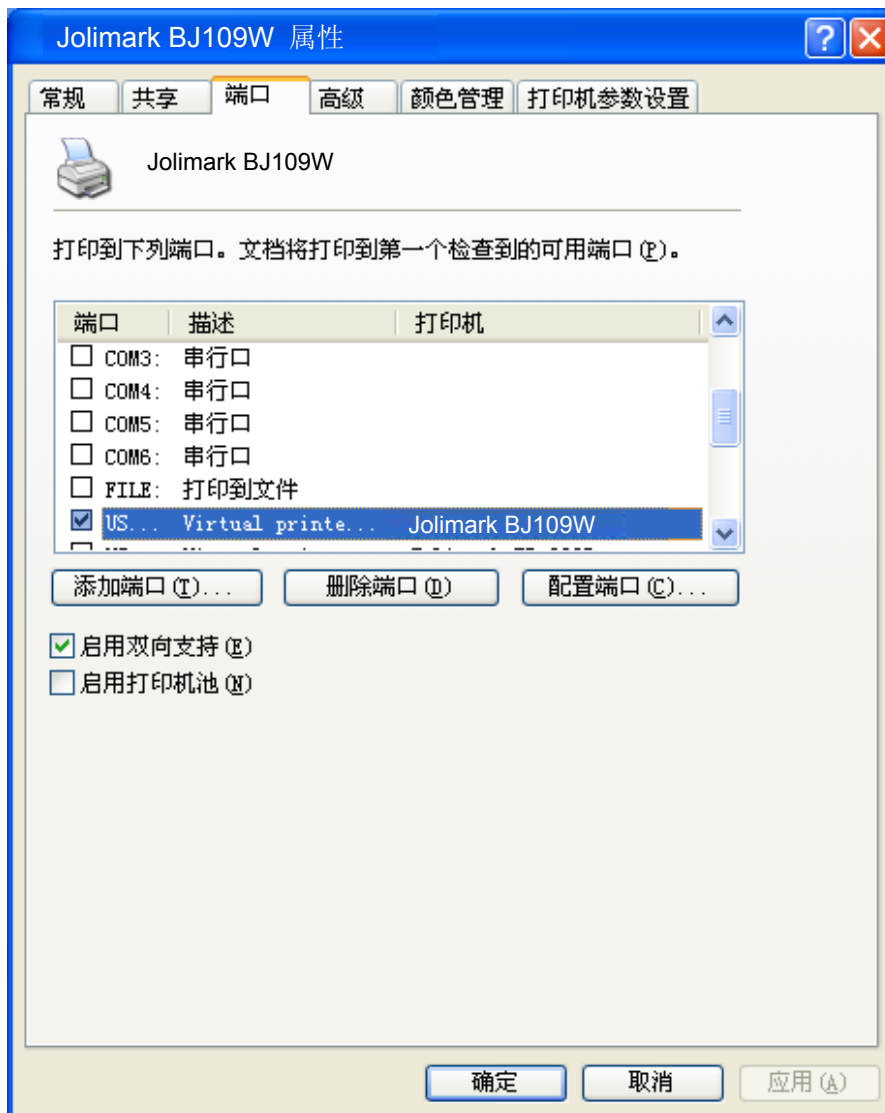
Jolimark BJ109W 属性

常规 共享 端口 高级 颜色管理 打印机参数设置

Jolimark BJ109W

打印到下列端口。文档将打印到第一个检查到的可用端口(P)。

| 端口 | 描述 | 打印机 |
|---|---|---|
| COM3: | 串行口 | |
| COM4: | 串行口 | |
| COM5: | 串行口 | |
| COM6: | 串行口 | |
| FILE: | 打印到文件 | |
| US... | Virtual printe... | Jolimark BJ109W |
| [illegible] | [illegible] | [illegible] |

添加端口(T)... 删除端口(D) 配置端口(C)...

启用双向支持(E)
启用打印机池(N)

确定 取消 应用(A)